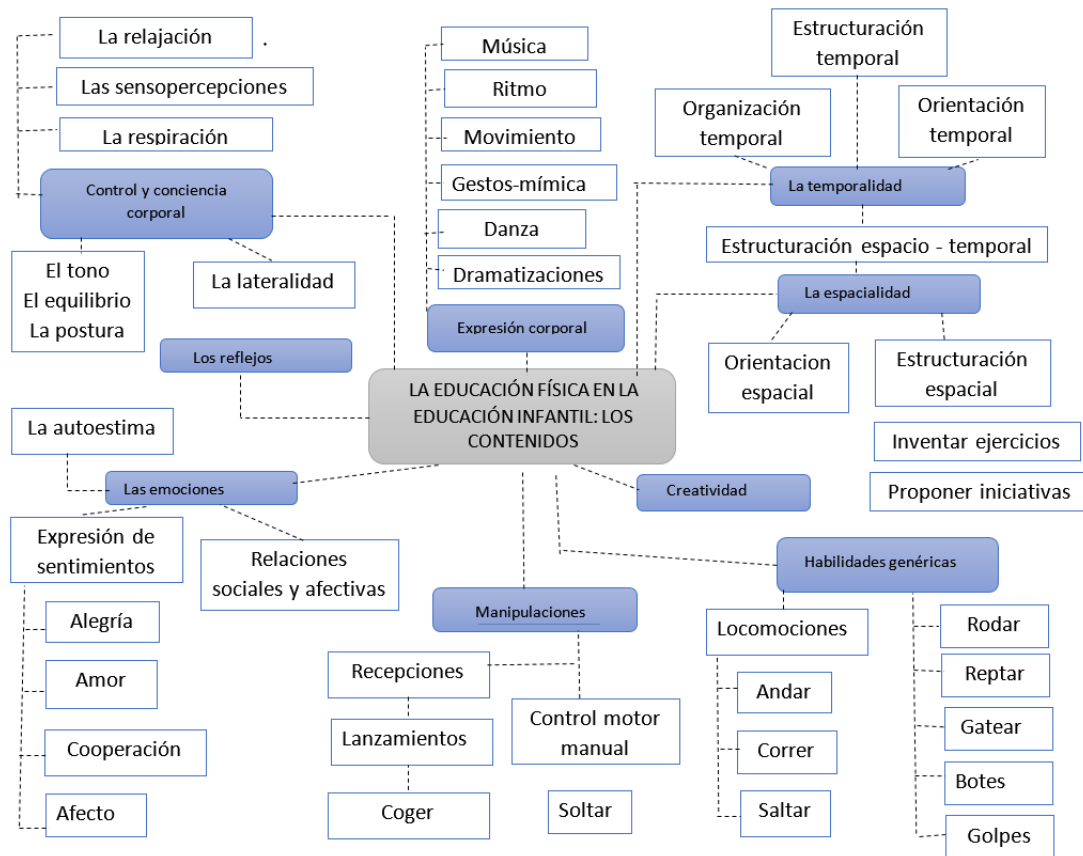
La relajación .

Las sensopercepciones

La respiración

Control y conciencia corporal

El tono
El equilibrio
La postura

La lateralidad

Los reflejos

Música

Ritmo

Movimiento

Gestos-mímica

Danza

Dramatizaciones

Expresión corporal

Estructuración temporal

Organización temporal

Orientación temporal

La temporalidad

Estructuración espacio - temporal

La espacialidad

Orientacion espacial

Estructuración espacial

LA EDUCACIÓN FÍSICA EN LA EDUCACIÓN INFANTIL: LOS CONTENIDOS

Inventar ejercicios

Proponer iniciativas

Creatividad

La autoestima

Las emociones

Expresión de sentimientos

Relaciones sociales y afectivas

Alegría

Amor

Cooperación

Afecto

Manipulaciones

Recepciones

Lanzamientos

Coger

Control motor manual

Soltar

Habilidades genéricas

Locomociones

Andar

Correr

Saltar

Rodar

Reptar

Gatear

Botes

Golpes